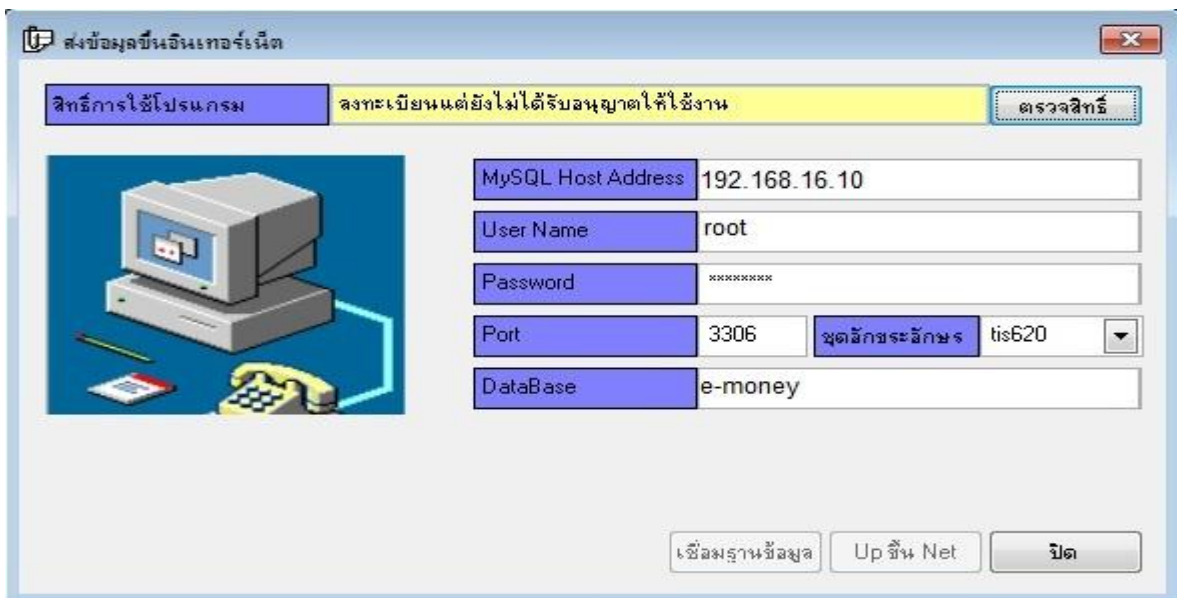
ส่งข้อมูลขึ้นอินเทอร์เน็ต

สิทธิ์การใช้โปรแกรม | ลงทะเบียนแต่ยังไม่ได้รับอนุญาตให้ใช้งาน | ตรวจสิทธิ์

MySQL Host Address | 192.168.16.10
User Name | root
Password | ********
Port | 3306 | ชุดอักขระอักษร | tis620
DataBase | e-money

เชื่อมฐานข้อมูล | Up ขึ้น Net | ปิด